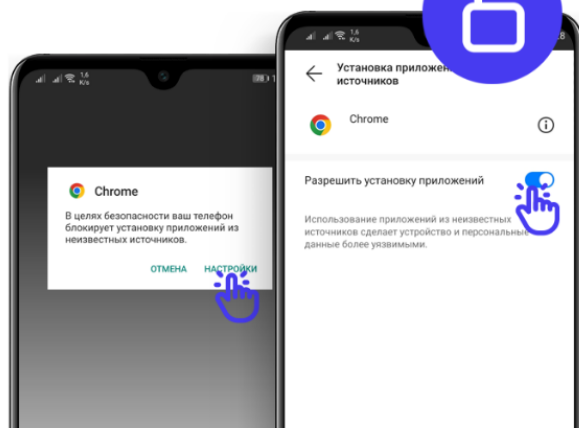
1,6 K/s

Chrome

В целях безопасности ваш телефон блокирует установку приложений из неизвестных источников.

ОТМЕНА НАСТРОЙКИ

1,6 K/s

Установка приложен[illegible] источников

Chrome

Разрешить установку приложений

Использование приложений из неизвестных источников сделает устройство и персональные данные более уязвимыми.